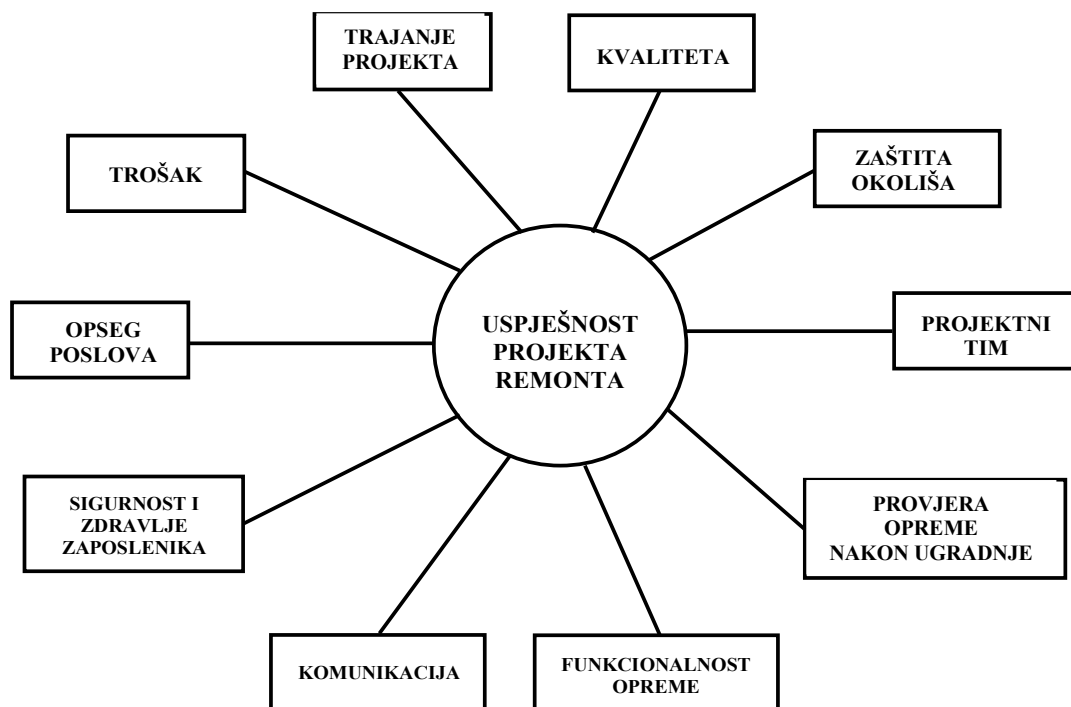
TRAJANJE PROJEKTA

KVALITETA

TROŠAK

ZAŠTITA OKOLIŠA

OPSEG POSLOVA

USPJEŠNOST PROJEKTA REMONTA

PROJEKTNI TIM

SIGURNOST I ZDRAVLJE ZAPOSLENIKA

PROVJERA OPREME NAKON UGRADNJE

KOMUNIKACIJA

FUNKCIONALNOST OPREME